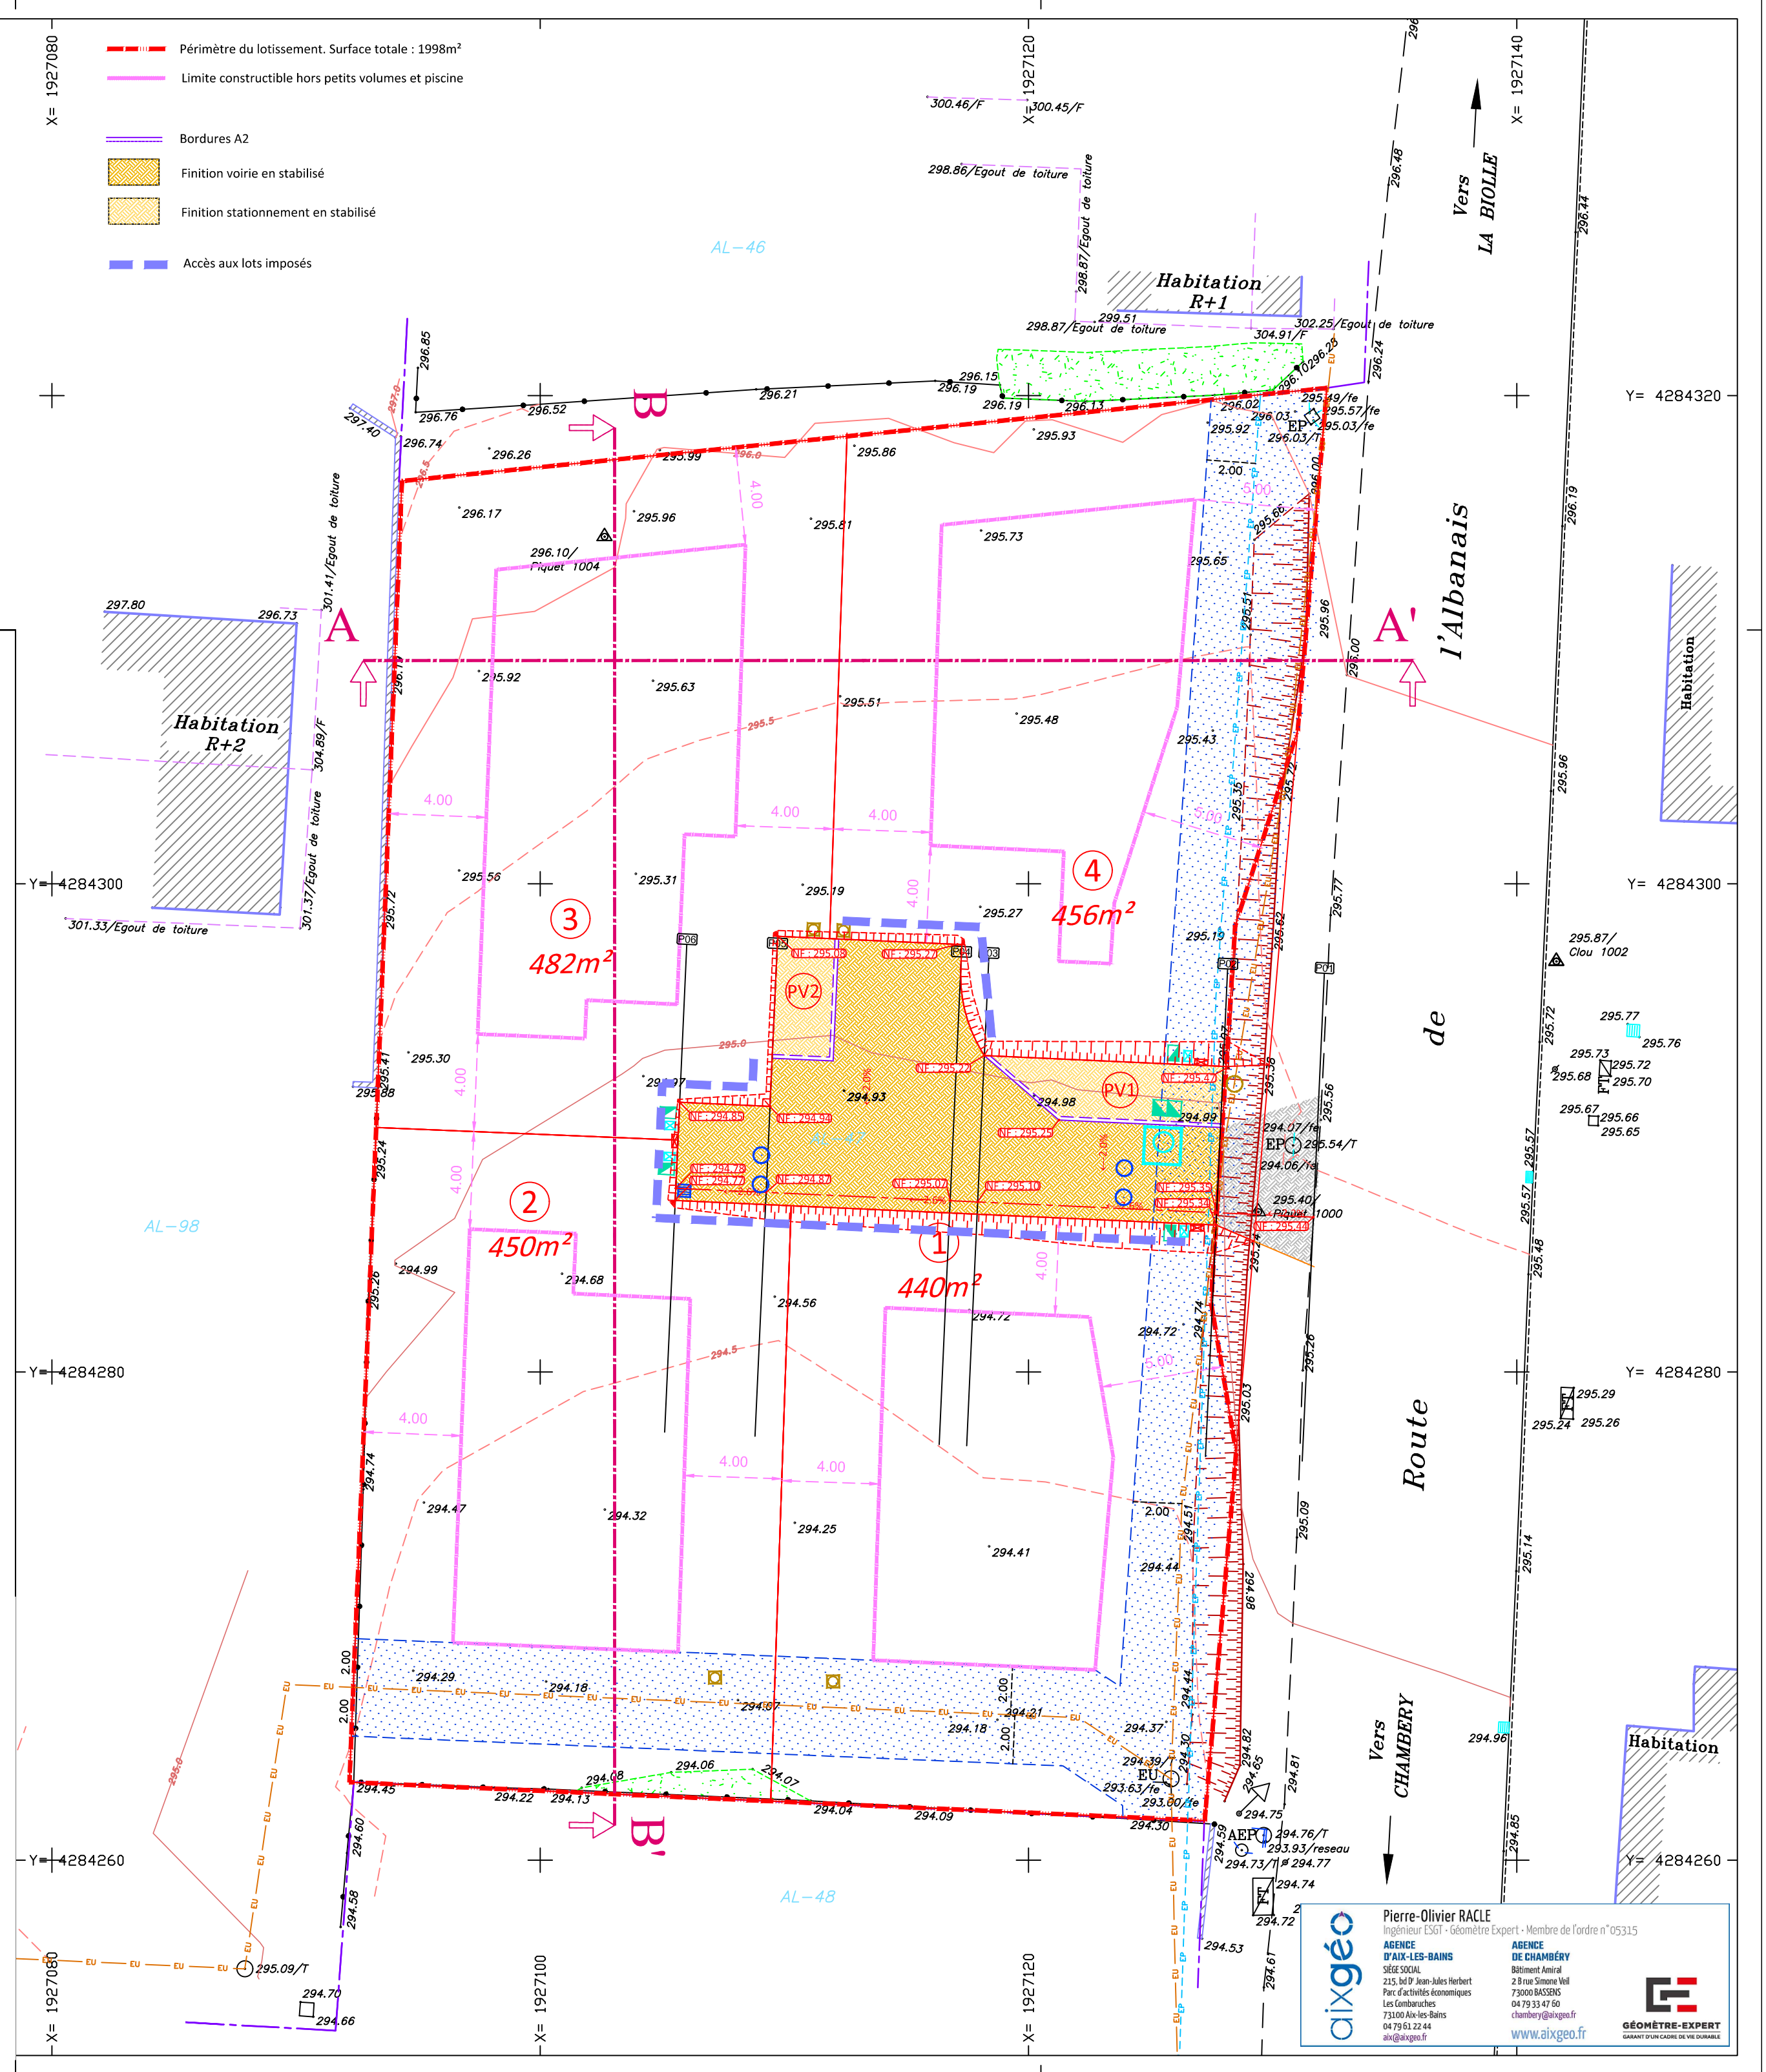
Périmètre du lotissement. Surface totale : 1998m²
Limite constructible hors petits volumes et piscine
Bordures A2
Finition voirie en stabilisé
Finition stationnement en stabilisé
Accès aux lots imposés

X= 1927080
X= 1927120
X= 1927140
X= 1927100
Y= 4284320
Y= 4284300
Y= 4284280
Y= 4284260

300.46/F
300.45/F
298.86/Egout de toiture
298.87/Egout de toiture
AL–46
Habitation R+1
299.51
298.87/Egout de toiture
302.25/Egout de toiture
304.91/F
Vers LA BIOLLE
l'Albanais
de
Route
Vers CHAMBERY
A
A'
B
B'
Habitation R+2
Habitation
AL–98
AL–47
AL–48
297.80
296.73
301.41/Egout de toiture
304.89/F
301.37/Egout de toiture
301.33/Egout de toiture
296.10/ Piquet 1004
295.87/ Clou 1002
295.40/ Piquet 1000
EP
EU
AEP
FT
PV1
PV2
P01
P02
P03
P04
P05
P06

①
440m²
②
450m²
③
482m²
④
456m²

4.00
5.00
2.00

296.85
296.76
296.52
296.21
296.15
296.19
296.13
296.02
296.28
295.49/fe
295.57/fe
295.03/fe
296.03
296.03/T
295.92
296.74
296.26
295.99
295.86
295.93
296.17
295.96
295.81
295.73
295.65
295.66
295.92
295.63
295.51
295.48
295.43
295.56
295.31
295.19
295.27
295.19
295.30
294.93
294.98
294.99
294.07/fe
295.54/T
294.06/fe
295.88
294.99
294.68
294.56
294.72
294.72
294.47
294.32
294.25
294.41
294.44
294.29
294.18
294.07
294.21
294.18
294.37
294.39
293.63/fe
293.00/fe
294.45
294.22
294.13
294.08
294.06
294.07
294.04
294.09
294.30
294.75
294.76/T
293.93/reseau
294.73/T
294.77
294.74
294.72
294.53
295.09/T
294.70
294.66
295.77
295.76
295.73
295.72
295.68
295.70
295.67
295.66
295.65
295.29
295.24
295.26
294.96
296.48
296.44
296.24
296.19
295.96
295.57
295.48
295.14
294.85
294.81
294.61
295.0
294.5
295.5

Pierre-Olivier RACLE
Ingénieur ESGT · Géomètre Expert · Membre de l'ordre n°05315
aixgéo
AGENCE D'AIX-LES-BAINS
SIÈGE SOCIAL
215, bd Dr Jean-Jules Herbert
Parc d'activités économiques
Les Combaruches
73100 Aix-les-Bains
04 79 61 22 44
aix@aixgeo.fr
AGENCE DE CHAMBÉRY
Bâtiment Amiral
2 B rue Simone Veil
73000 BASSENS
04 79 33 47 60
chambery@aixgeo.fr
www.aixgeo.fr
GÉOMÈTRE-EXPERT
GARANT D'UN CADRE DE VIE DURABLE